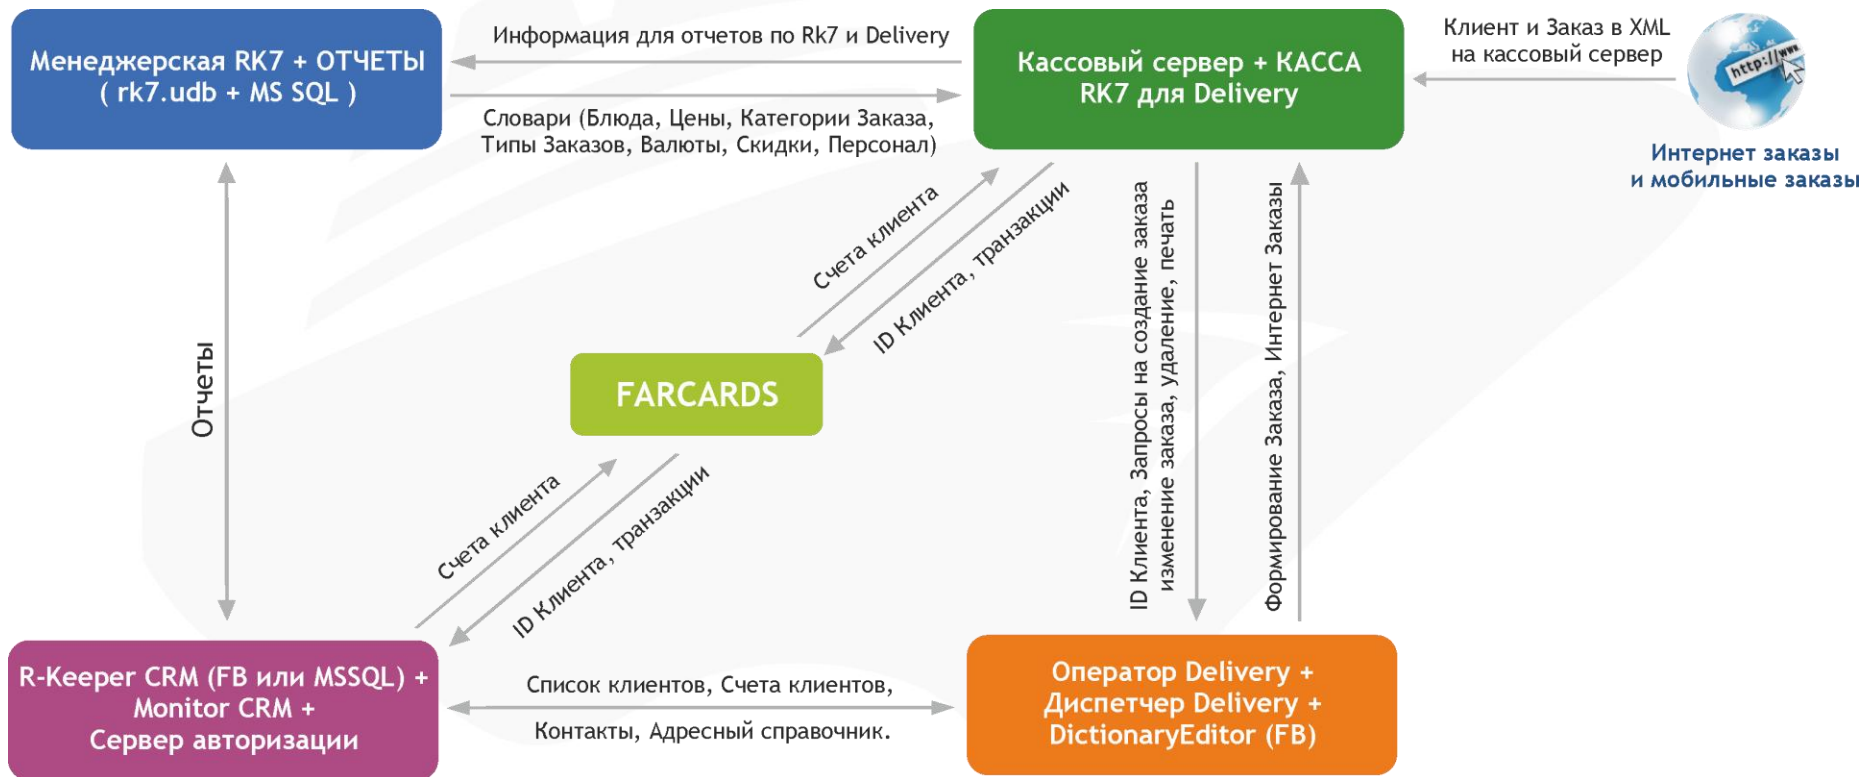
Менеджерская RK7 + ОТЧЕТЫ
( rk7.udb + MS SQL )

Информация для отчетов по Rk7 и Delivery

Словари (Блюда, Цены, Категории Заказа, Типы Заказов, Валюты, Скидки, Персонал)

Кассовый сервер + КАССА
RK7 для Delivery

Клиент и Заказ в XML на кассовый сервер

http://www

Интернет заказы и мобильные заказы

Отчеты

Счета клиента

ID Клиента, транзакции

FARCARDS

ID Клиента, Запросы на создание заказа изменение заказа, удаление, печать

Формирование Заказа, Интернет Заказы

Счета клиента

ID Клиента, транзакции

R-Keeper CRM (FB или MSSQL) +
Monitor CRM +
Сервер авторизации

Список клиентов, Счета клиентов,

Контакты, Адресный справочник.

Оператор Delivery +
Диспетчер Delivery +
DictionaryEditor (FB)